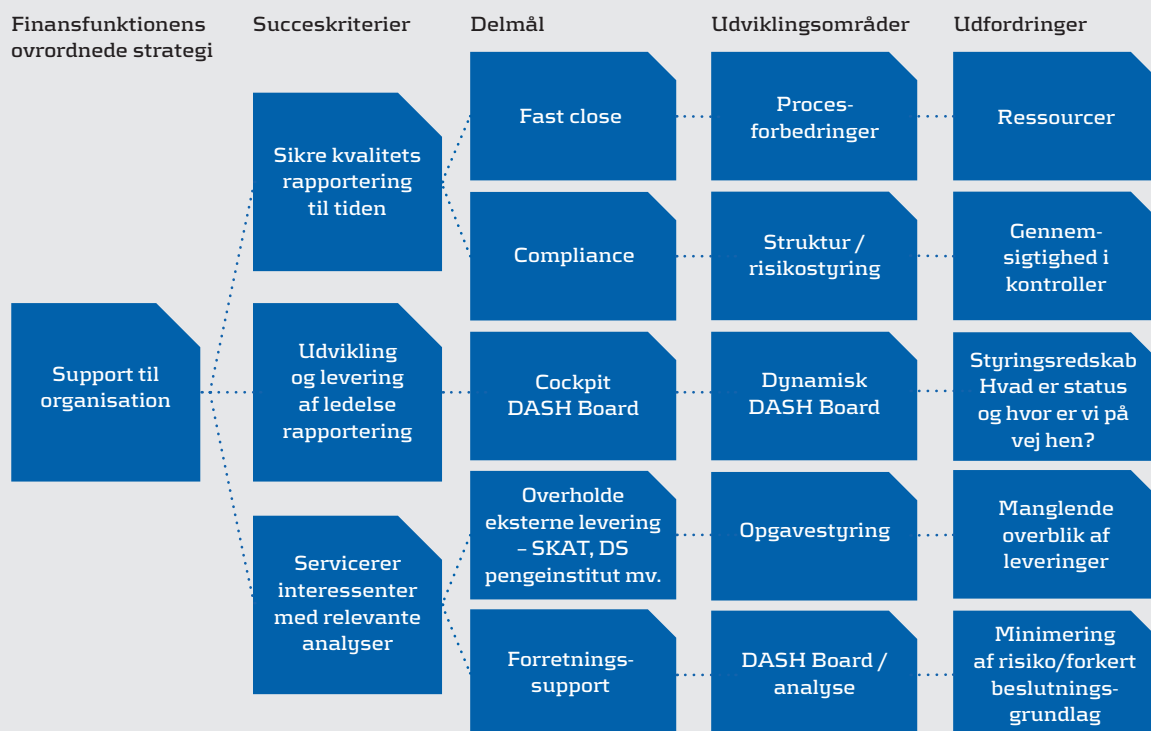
Finansfunktionens ovrordnede strategi

Succeskriterier

Delmål

Udviklingsområder

Udfordringer

Support til organisation

Sikre kvalitets rapportering til tiden

Udvikling og levering af ledelse rapportering

Servicerer interessenter med relevante analyser

Fast close

Compliance

Cockpit DASH Board

Overholde eksterne levering – SKAT, DS pengeinstitut mv.

Forretningssupport

Procesforbedringer

Struktur / risikostyring

Dynamisk DASH Board

Opgavestyring

DASH Board / analyse

Ressourcer

Gennemsigtighed i kontroller

Styringsredskab Hvad er status og hvor er vi på vej hen?

Manglende overblik af leveringer

Minimering af risiko/forkert beslutningsgrundlag